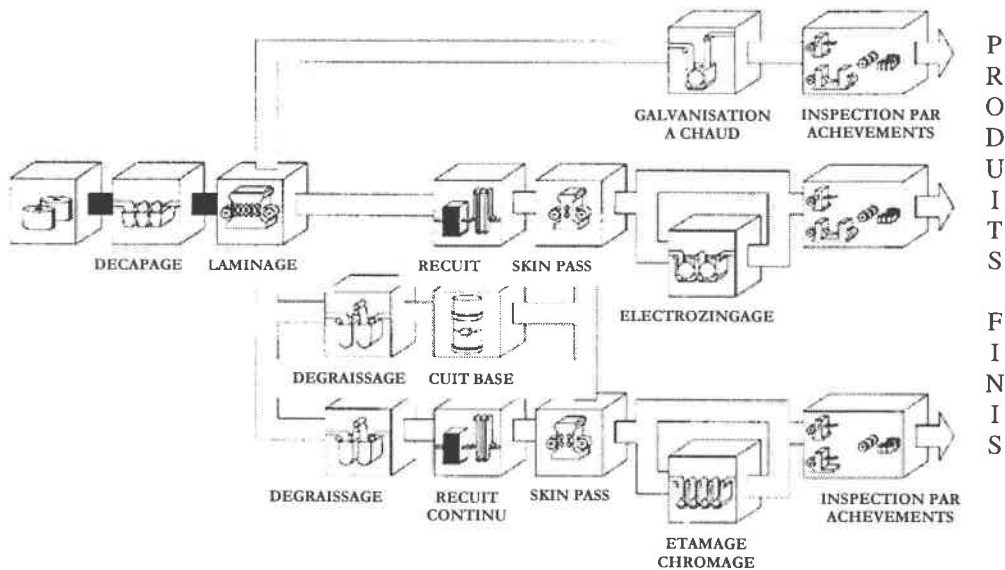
GALVANISATION A CHAUD

INSPECTION PAR ACHEVEMENTS

P R O D U I T S

F I N I S

DECAPAGE

LAMINAGE

RECUIT

SKIN PASS

ELECTROZINGAGE

DEGRAISSAGE

CUIT BASE

DEGRAISSAGE

RECUIT CONTINU

SKIN PASS

INSPECTION PAR ACHEVEMENTS

ETAMAGE CHROMAGE